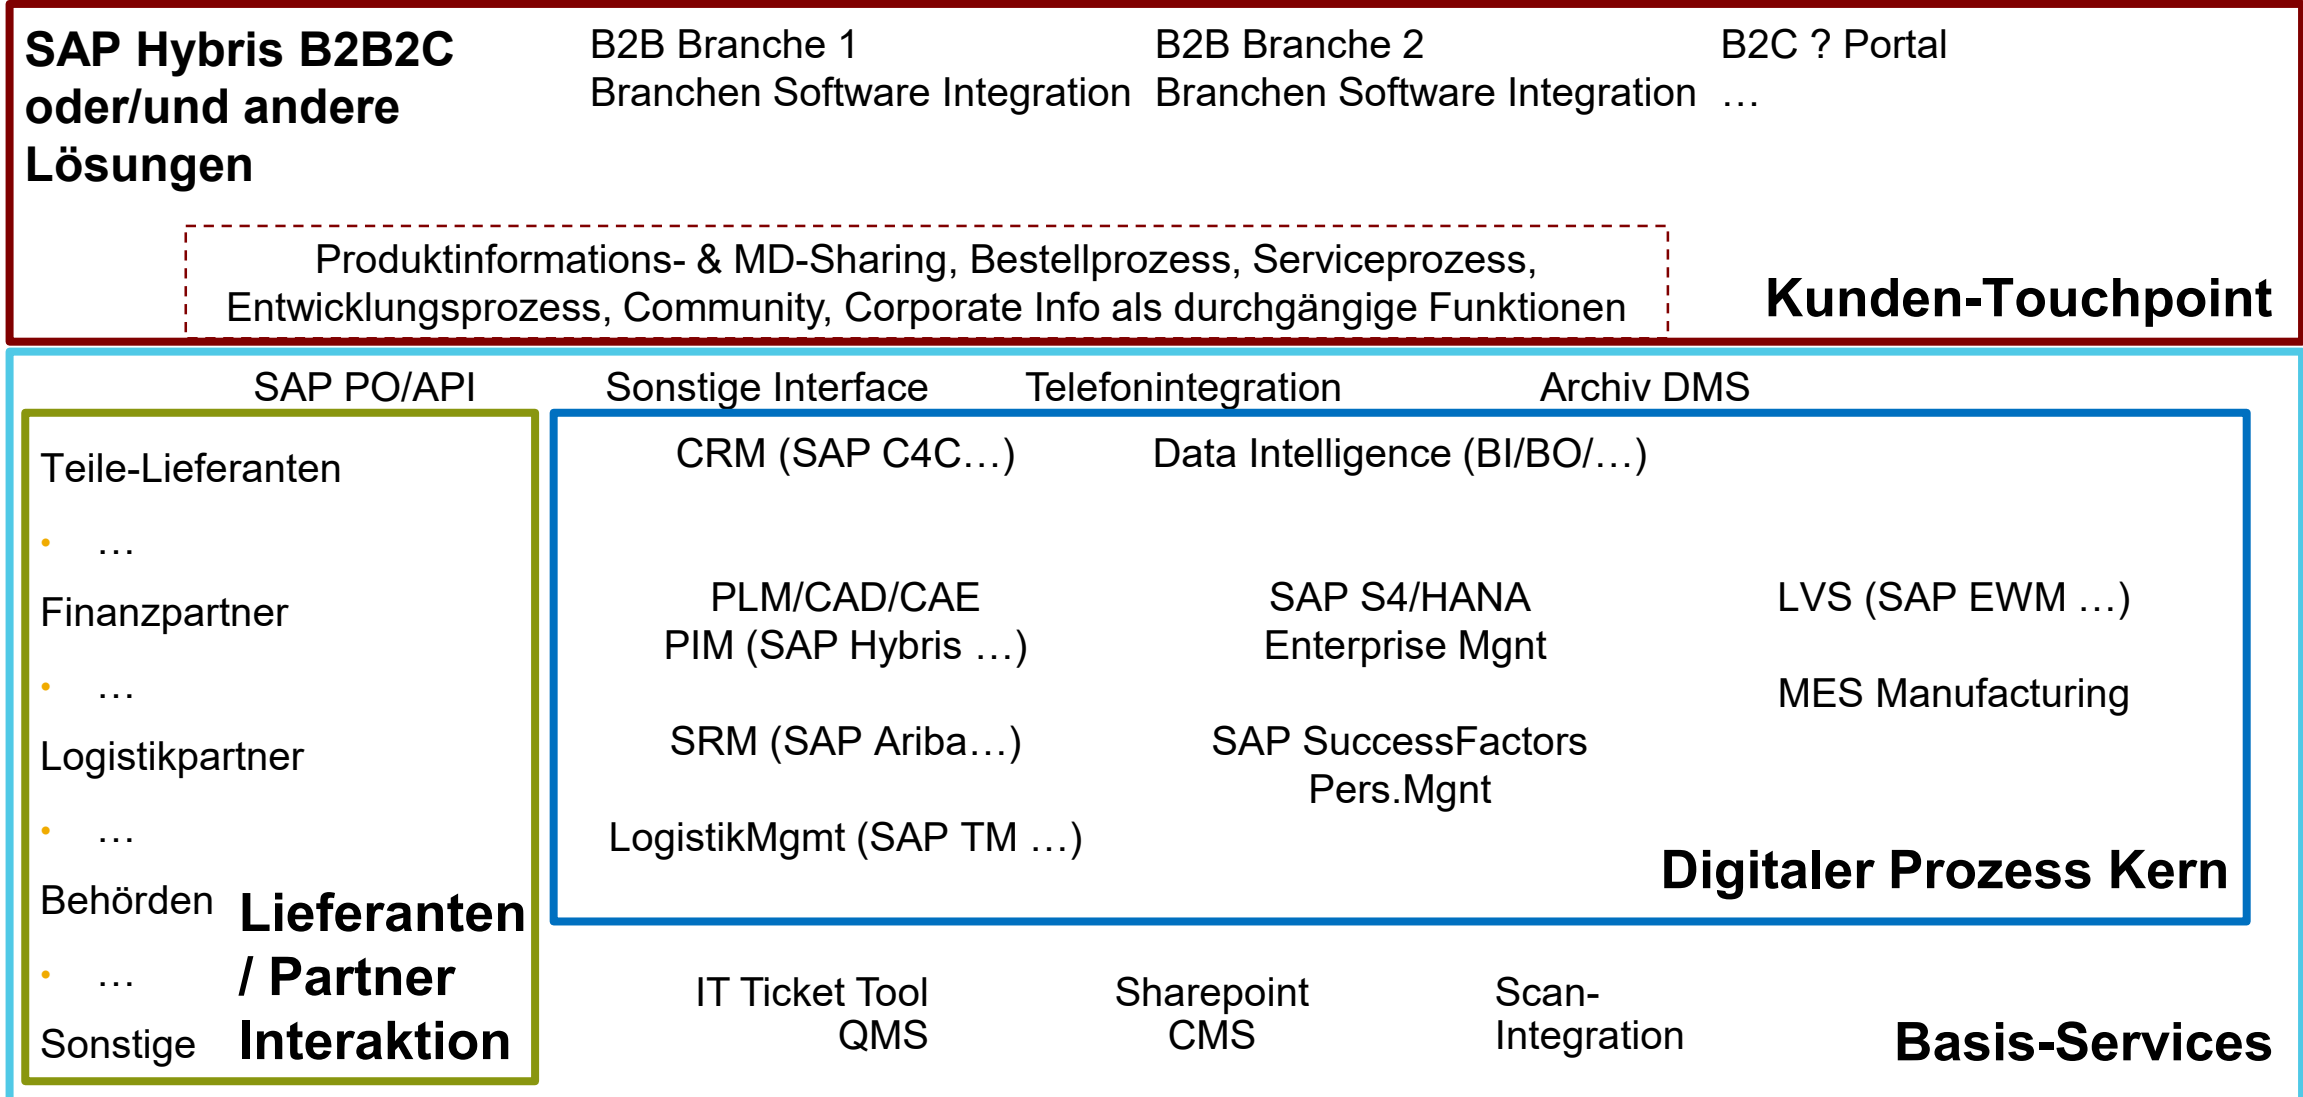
SAP Hybris B2B2C oder/und andere Lösungen

B2B Branche 1
Branchen Software Integration

B2B Branche 2
Branchen Software Integration

B2C ? Portal
…

Produktinformations- & MD-Sharing, Bestellprozess, Serviceprozess, Entwicklungsprozess, Community, Corporate Info als durchgängige Funktionen

Kunden-Touchpoint

SAP PO/API
Sonstige Interface
Telefonintegration
Archiv DMS

Teile-Lieferanten
- …
Finanzpartner
- …
Logistikpartner
- …
Behörden
- …
Sonstige

Lieferanten / Partner Interaktion

CRM (SAP C4C…)
Data Intelligence (BI/BO/…)

PLM/CAD/CAE
PIM (SAP Hybris …)

SAP S4/HANA
Enterprise Mgnt

LVS (SAP EWM …)

MES Manufacturing

SRM (SAP Ariba…)

SAP SuccessFactors
Pers.Mgnt

LogistikMgmt (SAP TM …)

Digitaler Prozess Kern

IT Ticket Tool
QMS

Sharepoint
CMS

Scan-Integration

Basis-Services